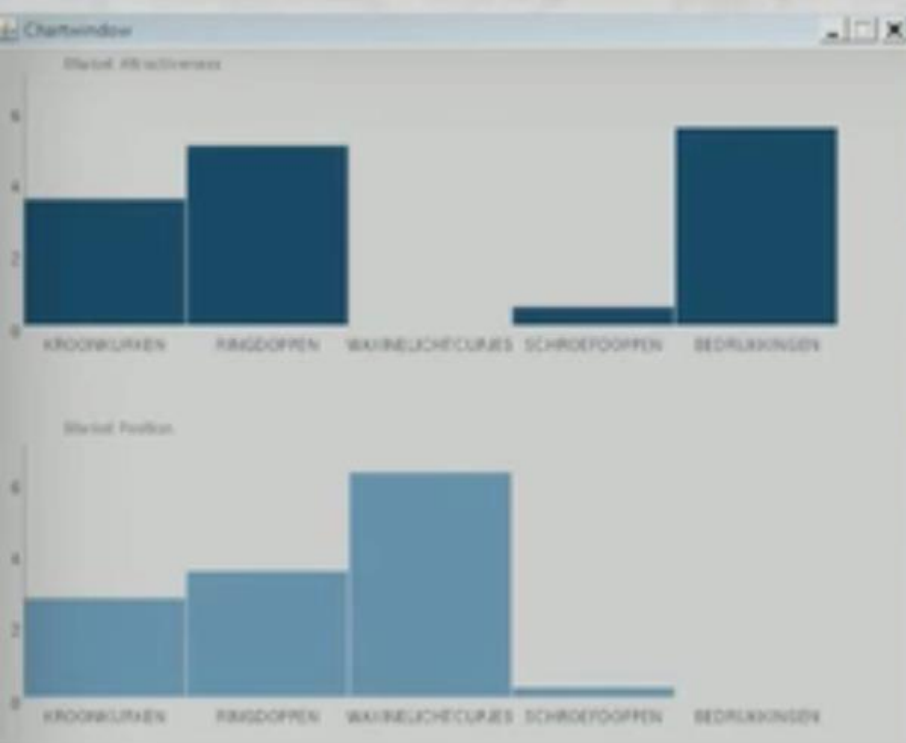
Chartwindow

Market Attractiveness

6
4
2
0

KROONKURKEN RINGDOPPEN WAXINELICHTCUPJES SCHROEFDOPPEN BEDRUKKINGEN

Market Position

6
4
2
0

KROONKURKEN RINGDOPPEN WAXINELICHTCUPJES SCHROEFDOPPEN BEDRUKKINGEN